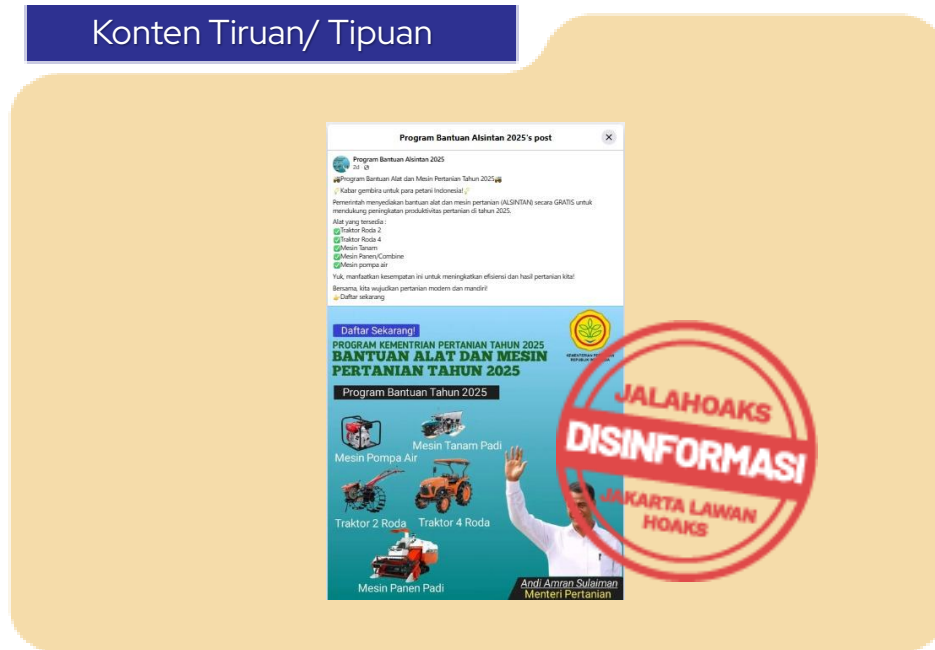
Konten Tiruan/ Tipuan

Program Bantuan Alsintan 2025's post

Program Bantuan Alsintan 2025
2d ·

Program Bantuan Alat dan Mesin Pertanian Tahun 2025

Kabar gembira untuk para petani Indonesia!

Pemerintah menyediakan bantuan alat dan mesin pertanian (ALSINTAN) secara GRATIS untuk mendukung peningkatan produktivitas pertanian di tahun 2025.

Alat yang tersedia :
Traktor Roda 2
Traktor Roda 4
Mesin Tanam
Mesin Panen/Combine
Mesin pompa air

Yuk, manfaatkan kesempatan ini untuk meningkatkan efisiensi dan hasil pertanian kita!

Bersama, kita wujudkan pertanian modern dan mandiri!
Daftar sekarang

Daftar Sekarang!
PROGRAM KEMENTRIAN PERTANIAN TAHUN 2025
BANTUAN ALAT DAN MESIN PERTANIAN TAHUN 2025
KEMENTERIAN PERTANIAN REPUBLIK INDONESIA
Program Bantuan Tahun 2025
Mesin Pompa Air
Mesin Tanam Padi
Traktor 2 Roda
Traktor 4 Roda
Mesin Panen Padi
Andi Amran Sulaiman
Menteri Pertanian

JALAHOAKS
DISINFORMASI
JAKARTA LAWAN HOAKS